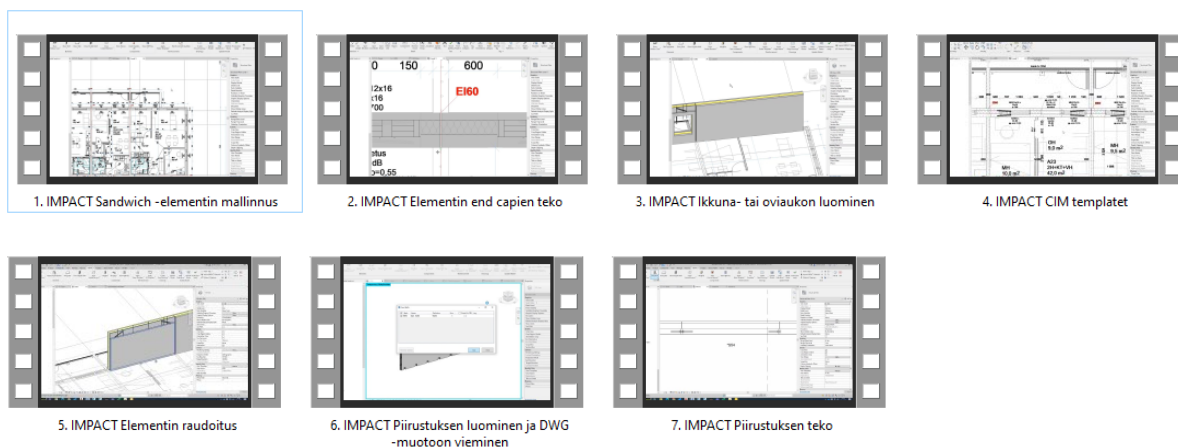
0 150 600
2x16
x16
00
EI60
otus
dB
=0,55

1. IMPACT Sandwich -elementin mallinnus

2. IMPACT Elementin end capien teko

3. IMPACT Ikkuna- tai oviaukon luominen

4. IMPACT CIM templatet

5. IMPACT Elementin raudoitus

6. IMPACT Piirustuksen luominen ja DWG -muotoon vieminen

7. IMPACT Piirustuksen teko